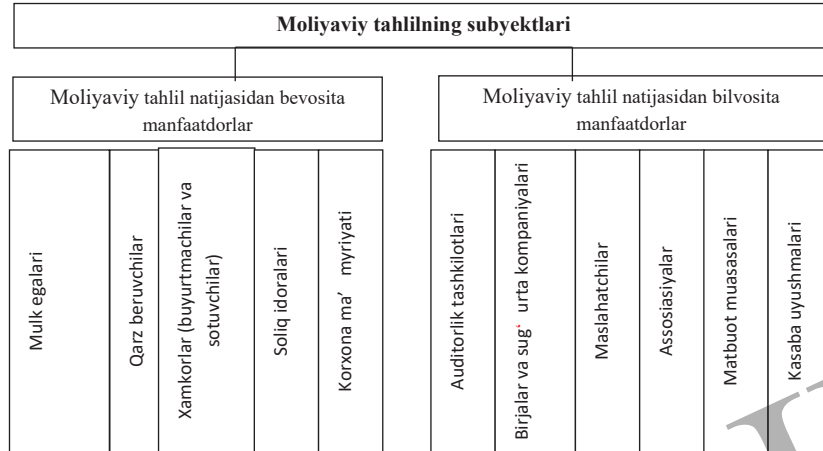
Moliyaviy tahlilning subyektlari

Moliyaviy tahlil natijasidan bevosita manfaatdorlar

Mulk egalari

Qarz beruvchilar

Xamkorlar (buyurtmachilar va sotuvchilar)

Soliq idoralari

Korxona ma' myriyati

Moliyaviy tahlil natijasidan bilvosita manfaatdorlar

Auditorlik tashkilotlari

Birjalar va sug' urta kompaniyalari

Maslahatchilar

Assosiasiyalar

Matbuot muasasalari

Kasaba uyushmalari